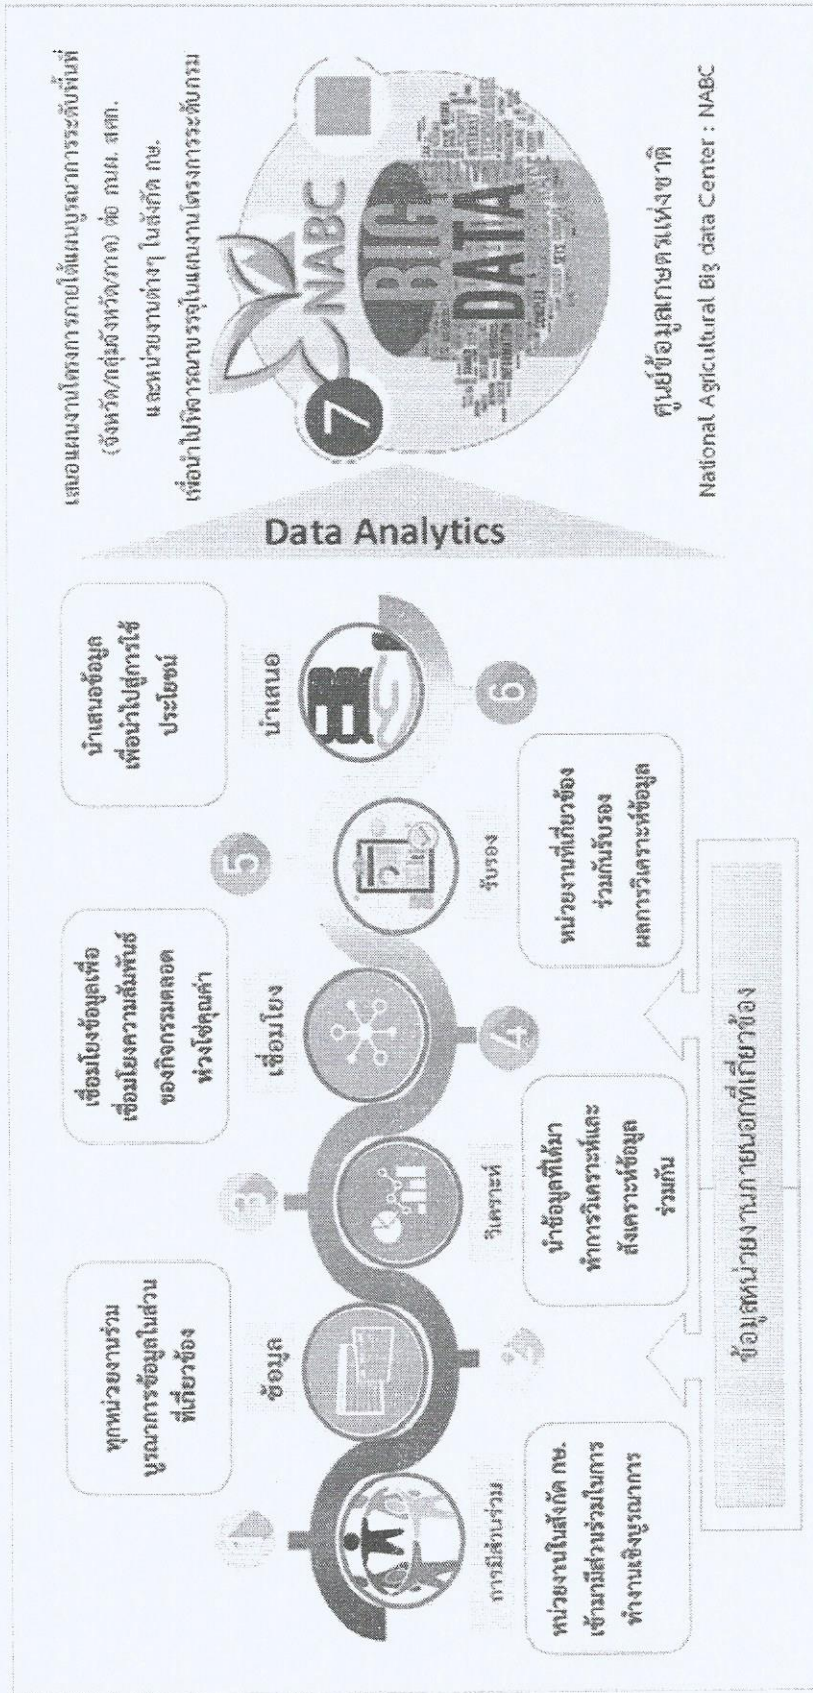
การมีส่วนร่วม

หน่วยงานในสังกัด กษ. เข้ามามีส่วนร่วมในการทำงานเชิงบูรณาการ

ข้อมูล

ทุกหน่วยงานร่วมบูรณาการข้อมูลในส่วนที่เกี่ยวข้อง

วิเคราะห์

นำข้อมูลที่ได้มาทำการวิเคราะห์และสังเคราะห์ข้อมูลร่วมกัน

เชื่อมโยง

เชื่อมโยงข้อมูลเพื่อเชื่อมโยงความสัมพันธ์ของกิจกรรมตลอดห่วงโซ่คุณค่า

รับรอง

หน่วยงานที่เกี่ยวข้องร่วมกันรับรองผลการวิเคราะห์ข้อมูล

นำเสนอ

นำเสนอข้อมูลเพื่อนำไปสู่การใช้ประโยชน์

ข้อมูลหน่วยงานภายนอกที่เกี่ยวข้อง

Data Analytics

7 NABC BIG DATA

เสนอแผนงานโครงการภายใต้แผนบูรณาการระดับพื้นที่ (จังหวัด/กลุ่มจังหวัด/ภาค) ต่อ กนผ. สศก. และหน่วยงานต่างๆ ในสังกัด กษ. เพื่อนำไปพิจารณาบรรจุในแผนงานโครงการระดับกรม

ศูนย์ข้อมูลเกษตรแห่งชาติ
National Agricultural Big data Center : NABC